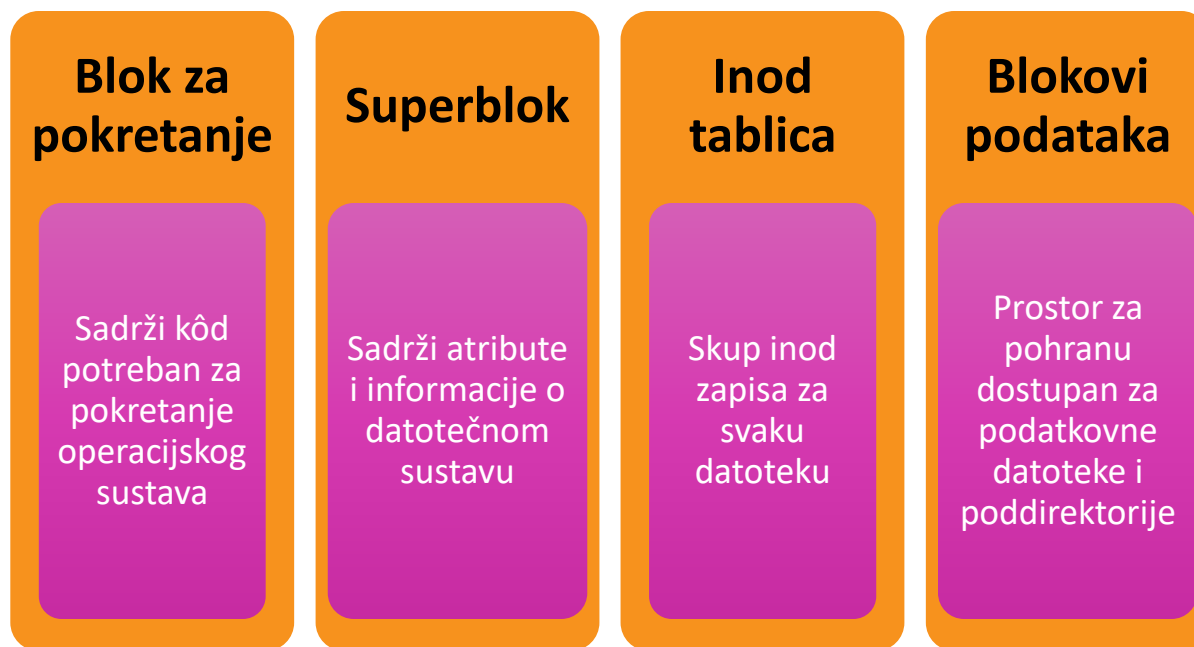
Blok za pokretanje

Sadrži kôd potreban za pokretanje operacijskog sustava

Superblok

Sadrži atribute i informacije o datotečnom sustavu

Inod tablica

Skup inod zapisa za svaku datoteku

Blokovi podataka

Prostor za pohranu dostupan za podatkovne datoteke i poddirektorije